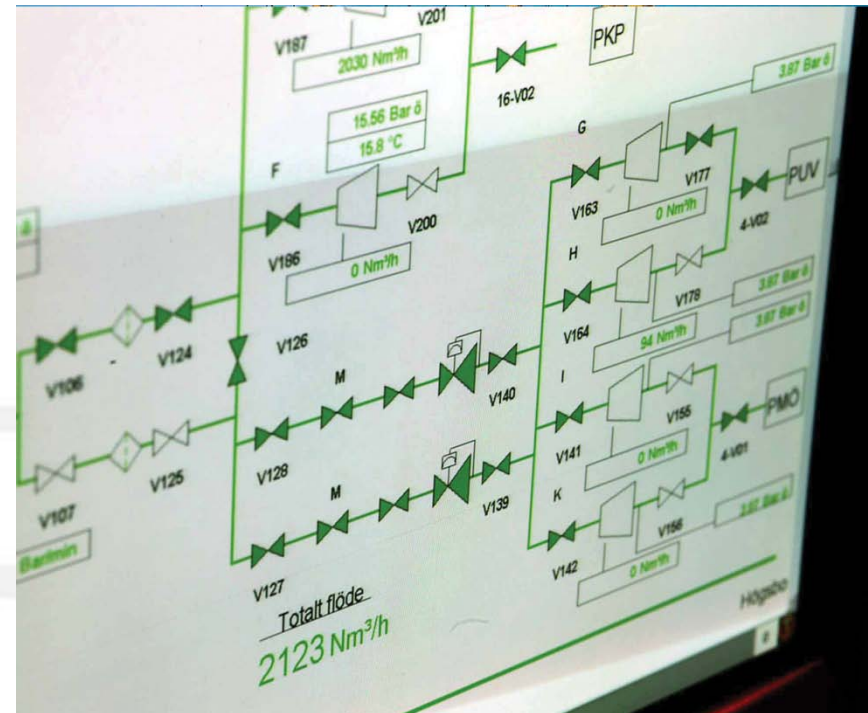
V201
V187
2030 Nm³/h
PKP
16-V02
3.87 Bar ö
15.56 Bar ö
15.8 °C
G
F
V177
PUV
V163
0 Nm³/h
4-V02
V186
V200
0 Nm³/h
H
V178
3.87 Bar ö
V164
3.87 Bar ö
94 Nm³/h
V124
V126
V106
M
V140
I
V155
PMO
V141
0 Nm³/h
4-V01
V128
V125
V139
K
M
V107
V156
3.87 Bar ö
Bariimin
V142
0 Nm³/h
V127
Totalt flöde
2123 Nm³/h
Högsbo